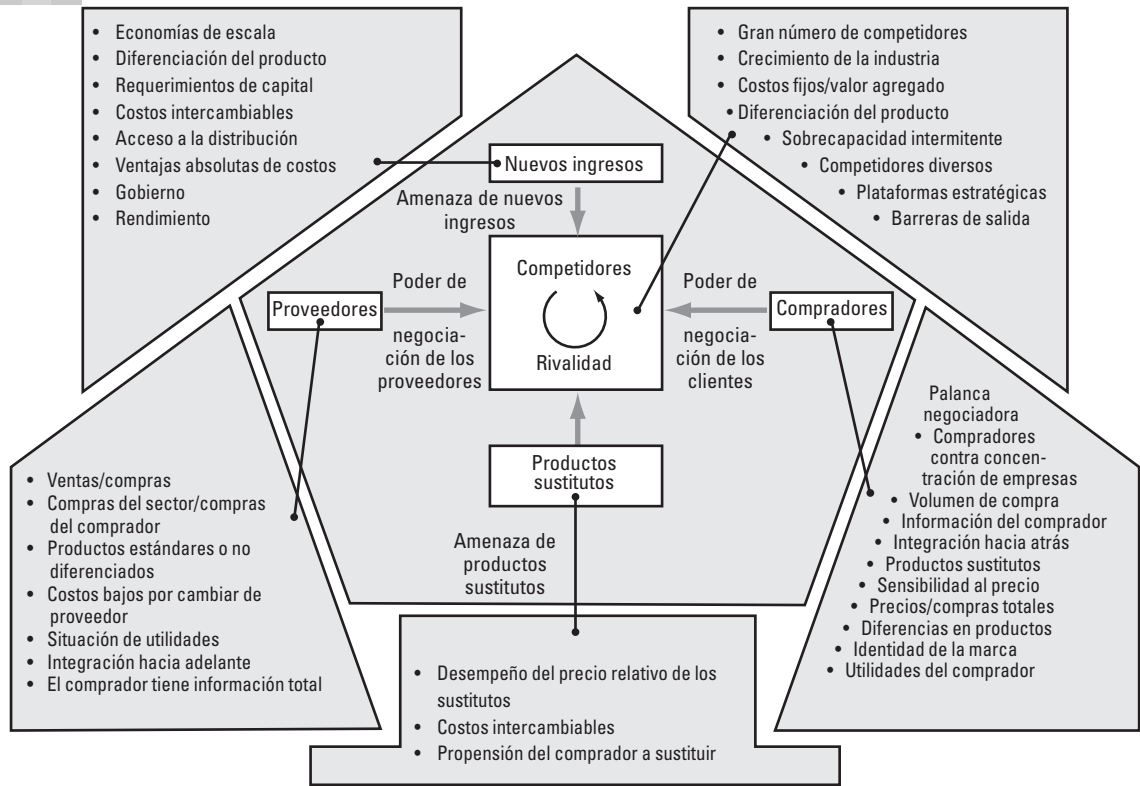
- Economías de escala
- Diferenciación del producto
- Requerimientos de capital
- Costos intercambiables
- Acceso a la distribución
- Ventajas absolutas de costos
- Gobierno
- Rendimiento

- Gran número de competidores
- Crecimiento de la industria
- Costos fijos/valor agregado
- Diferenciación del producto
- Sobrecapacidad intermitente
- Competidores diversos
- Plataformas estratégicas
- Barreras de salida

Nuevos ingresos

Amenaza de nuevos ingresos

Competidores

Rivalidad

Poder de negociación de los proveedores

Proveedores

Poder de negociación de los clientes

Compradores

Productos sustitutos

Amenaza de productos sustitutos

- Ventas/compras
- Compras del sector/compras del comprador
- Productos estándares o no diferenciados
- Costos bajos por cambiar de proveedor
- Situación de utilidades
- Integración hacia adelante
- El comprador tiene información total

Palanca negociadora
- Compradores contra concentración de empresas
- Volumen de compra
- Información del comprador
- Integración hacia atrás
- Productos sustitutos
- Sensibilidad al precio
- Precios/compras totales
- Diferencias en productos
- Identidad de la marca
- Utilidades del comprador

- Desempeño del precio relativo de los sustitutos
- Costos intercambiables
- Propensión del comprador a sustituir